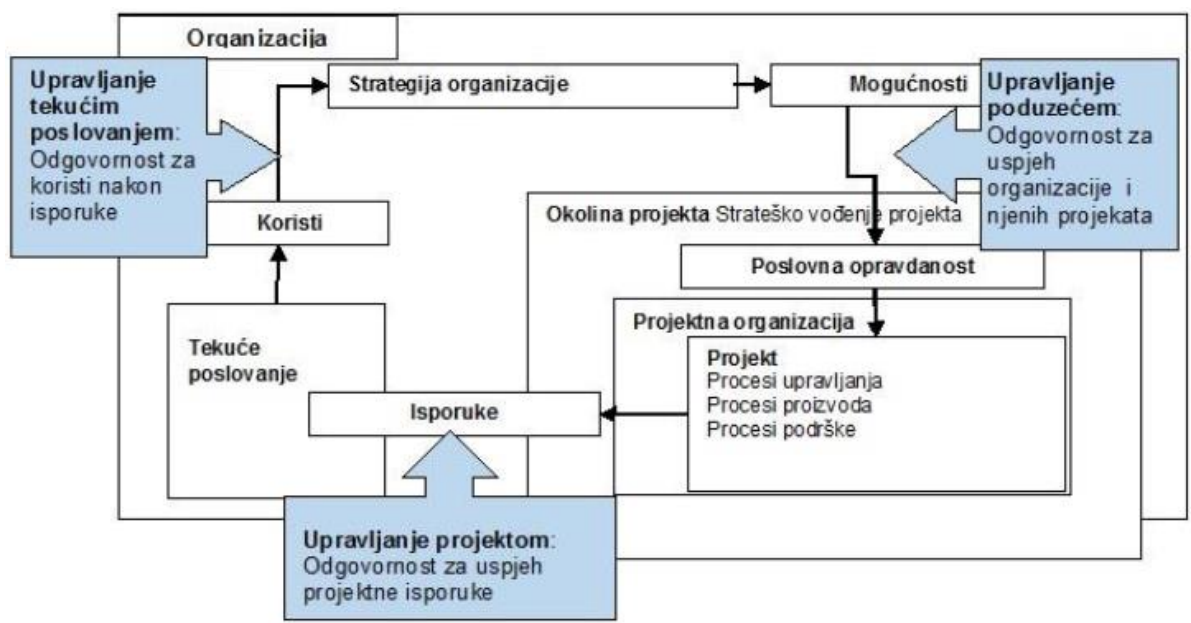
Organizacija

Upravljanje tekućim poslovanjem: Odgovornost za koristi nakon isporuke

Strategija organizacije

Mogućnosti

Upravljanje poduzećem: Odgovornost za uspjeh organizacije i njenih projekata

Koristi

Okolina projekta Strateško vođenje projekta

Poslovna opravdanost

Projektna organizacija

Tekuće poslovanje

Projekt
Procesi upravljanja
Procesi proizvoda
Procesi podrške

Isporuke

Upravljanje projektom: Odgovornost za uspjeh projektne isporuke